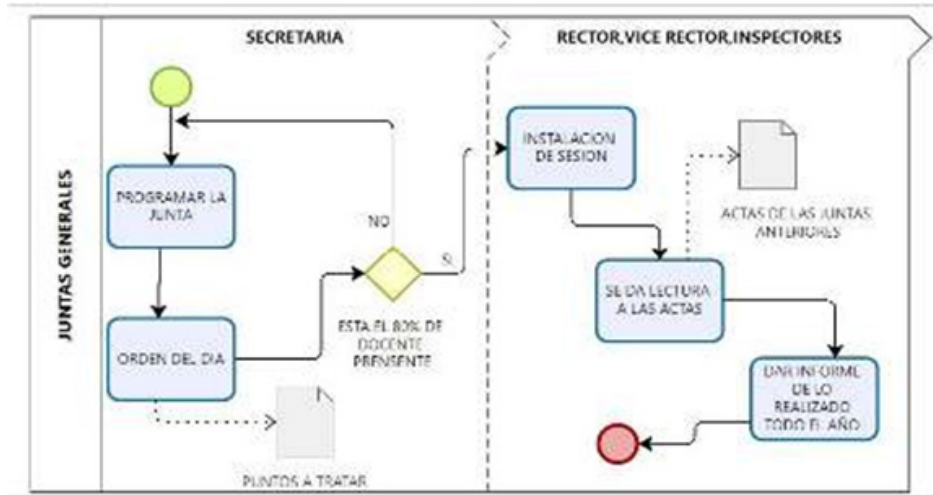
JUNTAS GENERALES

SECRETARIA

RECTOR,VICE RECTOR,INSPECTORES

PROGRAMAR LA JUNTA

NO

SI

ESTA EL 80% DE DOCENTE PRENSENTE

ORDEN DEL DIA

PUNTOS A TRATAR

INSTALACION DE SESION

ACTAS DE LAS JUNTAS ANTERIORES

SE DA LECTURA A LAS ACTAS

DAR INFORME DE LO REALIZADO TODO EL AÑO